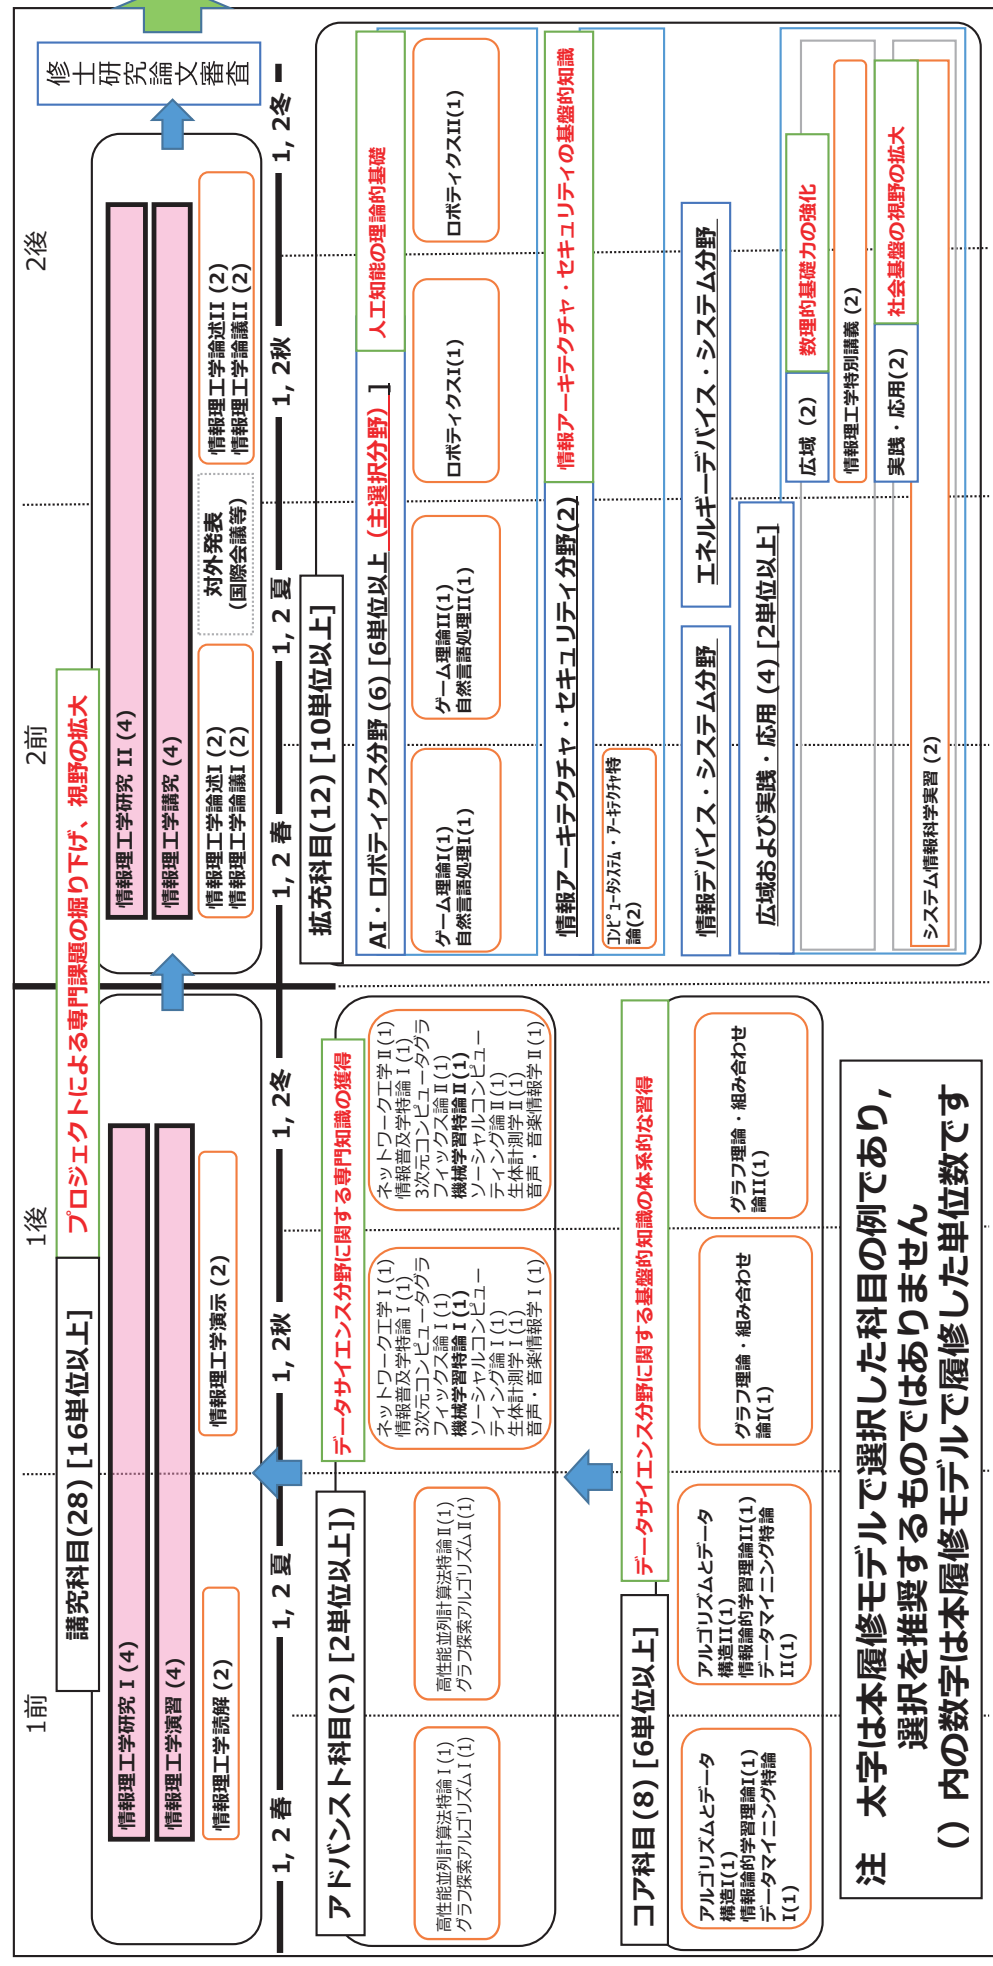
1前

1後

2前

2後

修士研究論文審査

講究科目(28) [16単位以上]

プロジェクトによる専門課題の掘り下げ、視野の拡大

情報理工学研究 I (4)

情報理工学演習 (4)

情報理工学読解 (2)

情報理工学演示 (2)

情報理工学研究 II (4)

情報理工学講究 (4)

情報理工学論述I (2)
情報理工学論議I (2)

対外発表
(国際会議等)

情報理工学論述II (2)
情報理工学論議II (2)

1, 2 春

1, 2 夏

1, 2 秋

1, 2 冬

1, 2 春

1, 2 夏

1, 2 秋

1, 2 冬

アドバンスト科目(2) [2単位以上])

高性能並列計算法特論 I (1)
グラフ探索アルゴリズム I (1)

高性能並列計算法特論 II (1)
グラフ探索アルゴリズム II (1)

データサイエンス分野に関する専門知識の獲得

ネットワーク工学 I (1)
情報普及学特論 I (1)
3次元コンピューターグラフィックス論 I (1)
機械学習特論 I (1)
ソーシャルコンピューティング論 I (1)
生体計測学 I (1)
音声・音楽情報学 I (1)

ネットワーク工学 II (1)
情報普及学特論 I (1)
3次元コンピューターグラフィックス論 II (1)
機械学習特論 II (1)
ソーシャルコンピューティング論 II (1)
生体計測学 II (1)
音声・音楽情報学 II (1)

コア科目(8) [6単位以上]

データサイエンス分野に関する基盤的知識の体系的な習得

アルゴリズムとデータ構造I(1)
情報論的学習理論I(1)
データマイニング特論I(1)

アルゴリズムとデータ構造II(1)
情報論的学習理論II(1)
データマイニング特論II(1)

グラフ理論・組み合わせ論I(1)

グラフ理論・組み合わせ論II(1)

拡充科目(12) [10単位以上]

AI・ロボティクス分野 (6) [6単位以上 (主選択分野) ]

人工知能の理論的基礎

ゲーム理論I(1)
自然言語処理I(1)

ゲーム理論II(1)
自然言語処理II(1)

ロボティクスI(1)

ロボティクスII(1)

情報アーキテクチャ・セキュリティ分野(2)

情報アーキテクチャ・セキュリティの基盤的知識

コンピュータシステム・アーキテクチャ特論(2)

情報デバイス・システム分野

エネルギーデバイス・システム分野

広域および実践・応用 (4) [2単位以上]

広域 (2)

数理的基礎力の強化

情報理工学特別講義 (2)

実践・応用(2)

社会基盤の視野の拡大

システム情報科学実習 (2)

注　太字は本履修モデルで選択した科目の例であり,
選択を推奨するものではありません
() 内の数字は本履修モデルで履修した単位数です